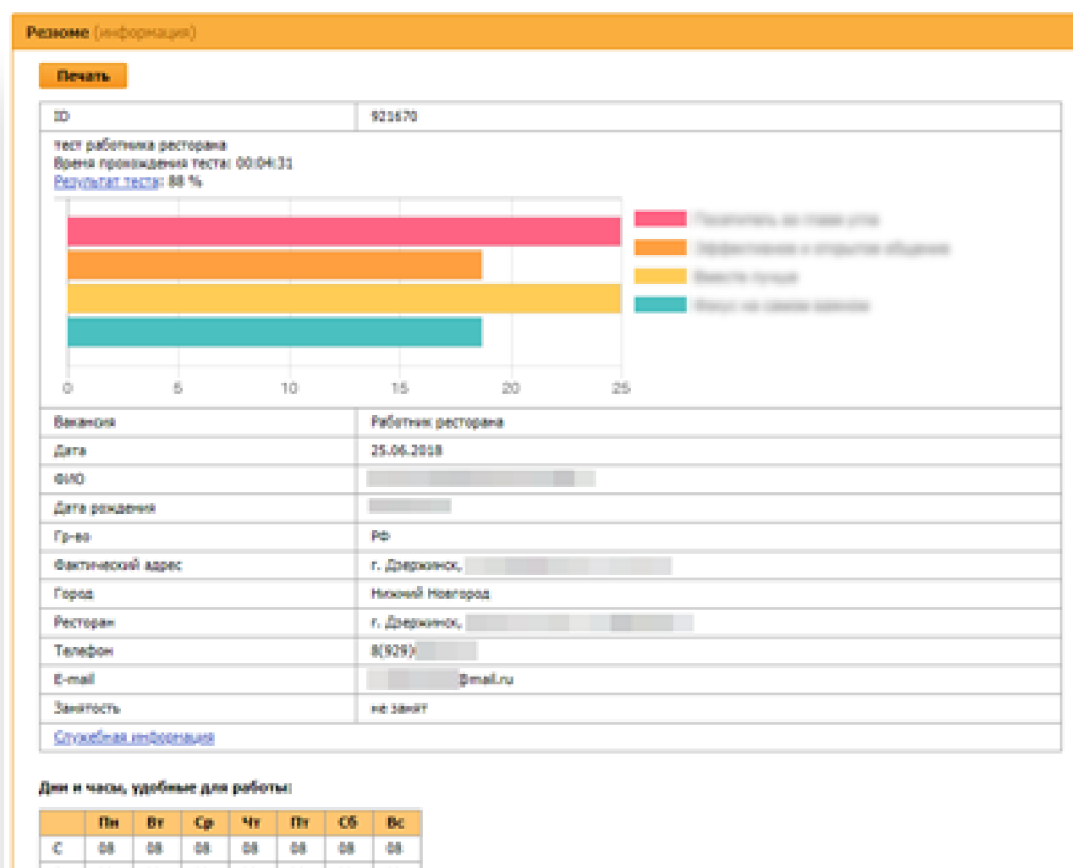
Резюме (информация)

Печать

| ID | 921670 |
|---|---|

тест работника ресторана
Время прохождения теста: 00:04:31
Результат теста: 88 %

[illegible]
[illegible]
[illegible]
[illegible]

0 5 10 15 20 25

| Вакансия | Работник ресторана |
|---|---|
| Дата | 25.06.2018 |
| ФИО | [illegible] |
| Дата рождения | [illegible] |
| Гр-во | РФ |
| Фактический адрес | г. Дзержинск, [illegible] |
| Город | Нижний Новгород |
| Ресторан | г. Дзержинск, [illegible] |
| Телефон | 8(929)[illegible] |
| E-mail | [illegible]@mail.ru |
| Занятость | не занят |

Служебная информация

Дни и часы, удобные для работы:

| | Пн | Вт | Ср | Чт | Пт | Сб | Вс |
|---|---|---|---|---|---|---|---|
| С | 08 | 08 | 08 | 08 | 08 | 08 | 08 |